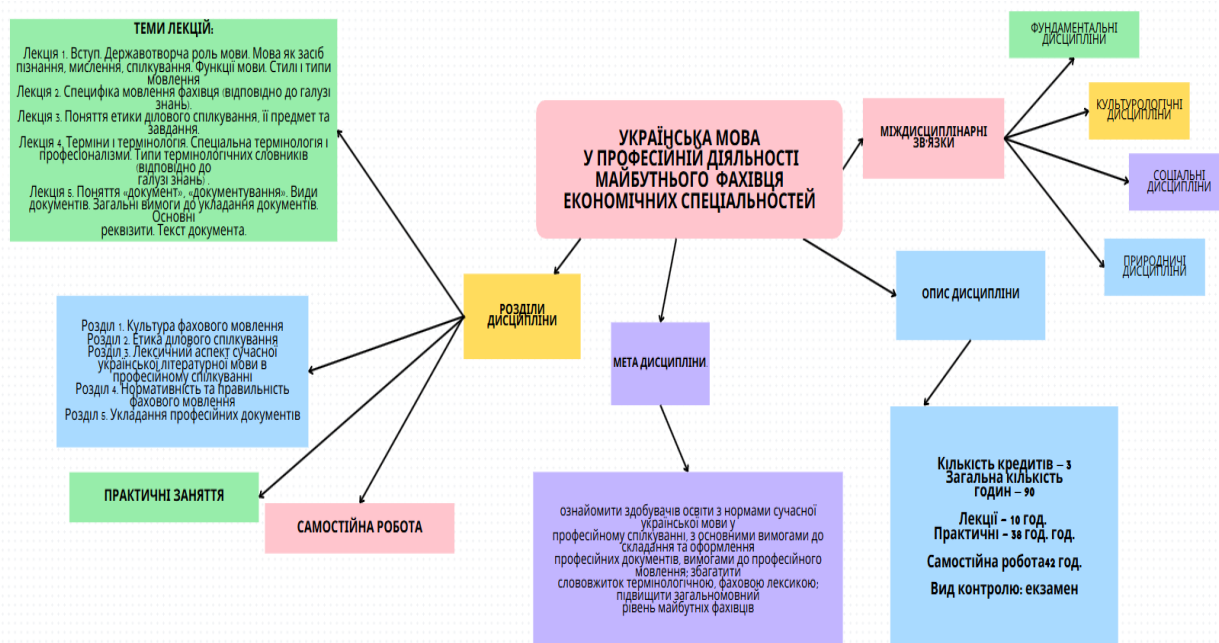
ТЕМИ ЛЕКЦІЙ:

Лекція 1. Вступ. Державотворча роль мови. Мова як засіб пізнання, мислення, спілкування. Функції мови. Стилі і типи мовлення
Лекція 2. Специфіка мовлення фахівця (відповідно до галузі знань).
Лекція 3. Поняття етики ділового спілкування, її предмет та завдання.
Лекція 4. Терміни і термінологія. Спеціальна термінологія і професіоналізми. Типи термінологічних словників (відповідно до галузі знань).
Лекція 5. Поняття «документ», «документування». Види документів. Загальні вимоги до укладання документів. Основні реквізити. Текст документа.

УКРАЇНСЬКА МОВА У ПРОФЕСІЙНІЙ ДІЯЛЬНОСТІ МАЙБУТНЬОГО ФАХІВЦЯ ЕКОНОМІЧНИХ СПЕЦІАЛЬНОСТЕЙ

МІЖДИСЦИПЛІНАРНІ ЗВ'ЯЗКИ

ФУНДАМЕНТАЛЬНІ ДИСЦИПЛІНИ

КУЛЬТУРОЛОГІЧНІ ДИСЦИПЛІНИ

СОЦІАЛЬНІ ДИСЦИПЛІНИ

ПРИРОДНИЧІ ДИСЦИПЛІНИ

РОЗДІЛИ ДИСЦИПЛІНИ

Розділ 1. Культура фахового мовлення
Розділ 2. Етика ділового спілкування
Розділ 3. Лексичний аспект сучасної української літературної мови в професійному спілкуванні
Розділ 4. Нормативність та правильність фахового мовлення
Розділ 5. Укладання професійних документів

МЕТА ДИСЦИПЛІНИ

ОПИС ДИСЦИПЛІНИ

ПРАКТИЧНІ ЗАНЯТТЯ

САМОСТІЙНА РОБОТА

ознайомити здобувачів освіти з нормами сучасної української мови у професійному спілкуванні, з основними вимогами до складання та оформлення професійних документів, вимогами до професійного мовлення; збагатити словожиток термінологічною, фаховою лексикою; підвищити загальномовний рівень майбутніх фахівців

Кількість кредитів – 3
Загальна кількість годин – 90

Лекції – 10 год.
Практичні – 38 год. год.

Самостійна робота42 год.

Вид контролю: екзамен